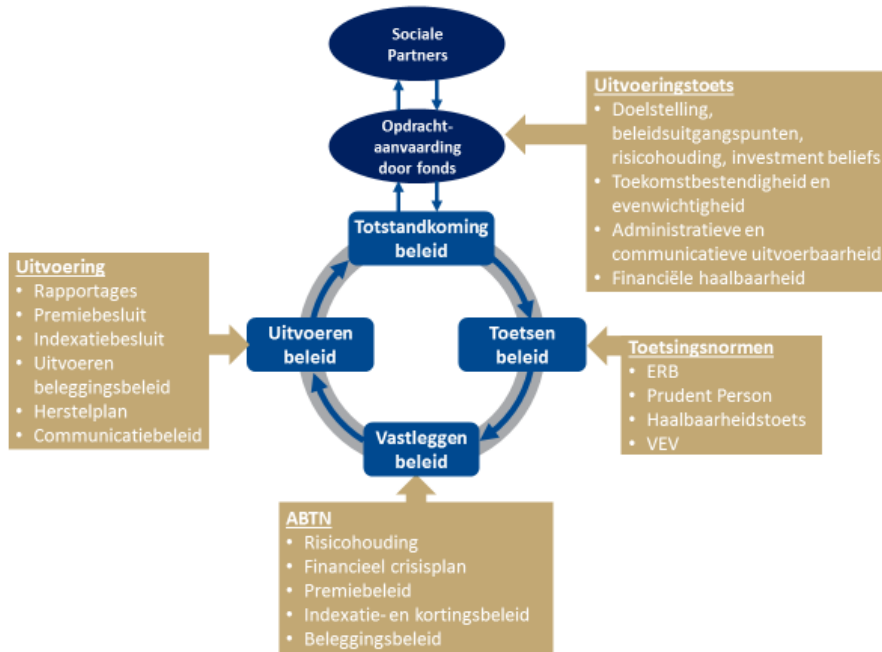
Sociale Partners

Opdracht-aanvaarding door fonds

Uitvoeringstoets
- Doelstelling, beleidsuitgangspunten, risicohouding, investment beliefs
- Toekomstbestendigheid en evenwichtigheid
- Administratieve en communicatieve uitvoerbaarheid
- Financiële haalbaarheid

Totstandkoming beleid

Uitvoering
- Rapportages
- Premiebesluit
- Indexatiebesluit
- Uitvoeren beleggingsbeleid
- Herstelplan
- Communicatiebeleid

Uitvoeren beleid

Toetsen beleid

Toetsingsnormen
- ERB
- Prudent Person
- Haalbaarheidstoets
- VEV

Vastleggen beleid

ABTN
- Risicohouding
- Financieel crisisplan
- Premiebeleid
- Indexatie- en kortingsbeleid
- Beleggingsbeleid